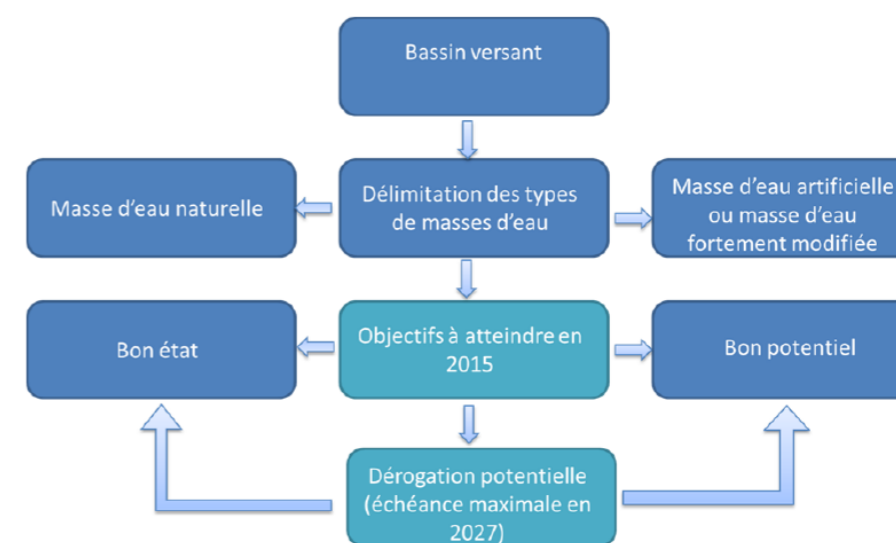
Bassin versant

Masse d'eau naturelle

Délimitation des types de masses d'eau

Masse d'eau artificielle ou masse d'eau fortement modifiée

Bon état

Objectifs à atteindre en 2015

Bon potentiel

Dérogation potentielle (échéance maximale en 2027)